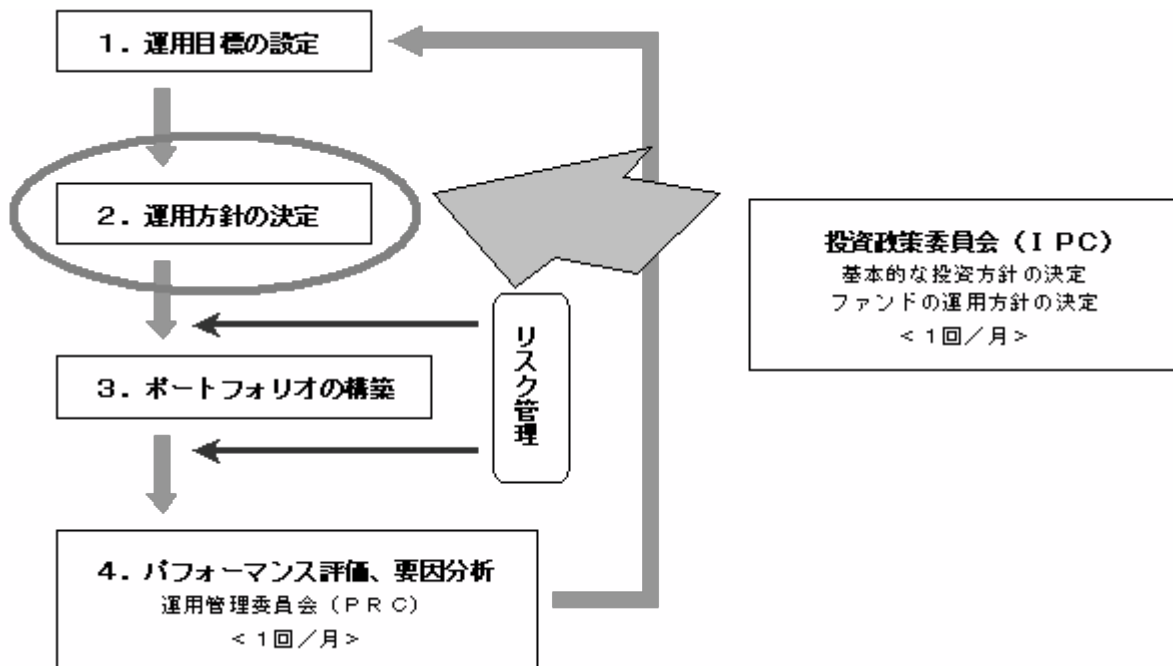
1．運用目標の設定

2．運用方針の決定

投資政策委員会（ＩＰＣ）
基本的な投資方針の決定
ファンドの運用方針の決定
＜１回／月＞

リスク管理

3．ポートフォリオの構築

4．パフォーマンス評価、要因分析
運用管理委員会（ＰＲＣ）
＜１回／月＞